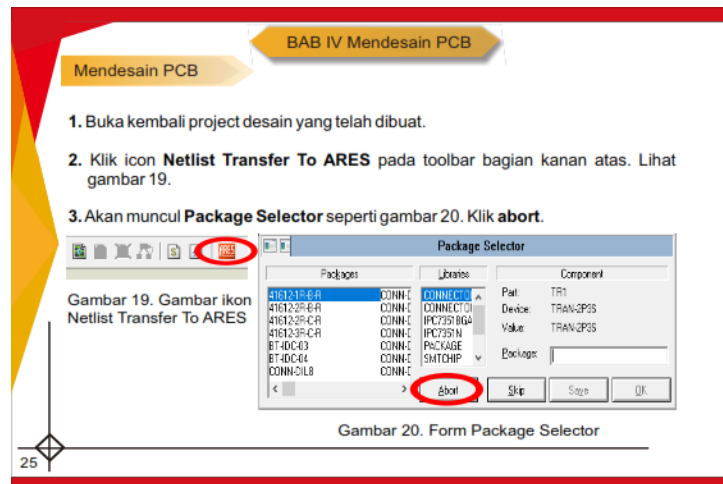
BAB IV Mendesain PCB

Mendesain PCB

1. Buka kembali project desain yang telah dibuat.

2. Klik icon **Netlist Transfer To ARES** pada toolbar bagian kanan atas. Lihat gambar 19.

3. Akan muncul **Package Selector** seperti gambar 20. Klik **abort**.

ARES

Gambar 19. Gambar ikon Netlist Transfer To ARES

Package Selector

Packages

Libraries

Component

41612-1R-B-R CONN-D
41612-2R-B-R CONN-D
41612-2R-C-R CONN-D
41612-3R-C-R CONN-D
BT-IDC-03 CONN-D
BT-IDC-04 CONN-D
CONN-DIL8 CONN-D

CONNECTOI
CONNECTOI
IPC7351BGA
IPC7351N
PACKAGE
SMTCHIP

Part: TR1
Device: TRAN-2P3S
Value: TRAN-2P3S

Package:

Abort
Skip
Save
OK

Gambar 20. Form Package Selector

25